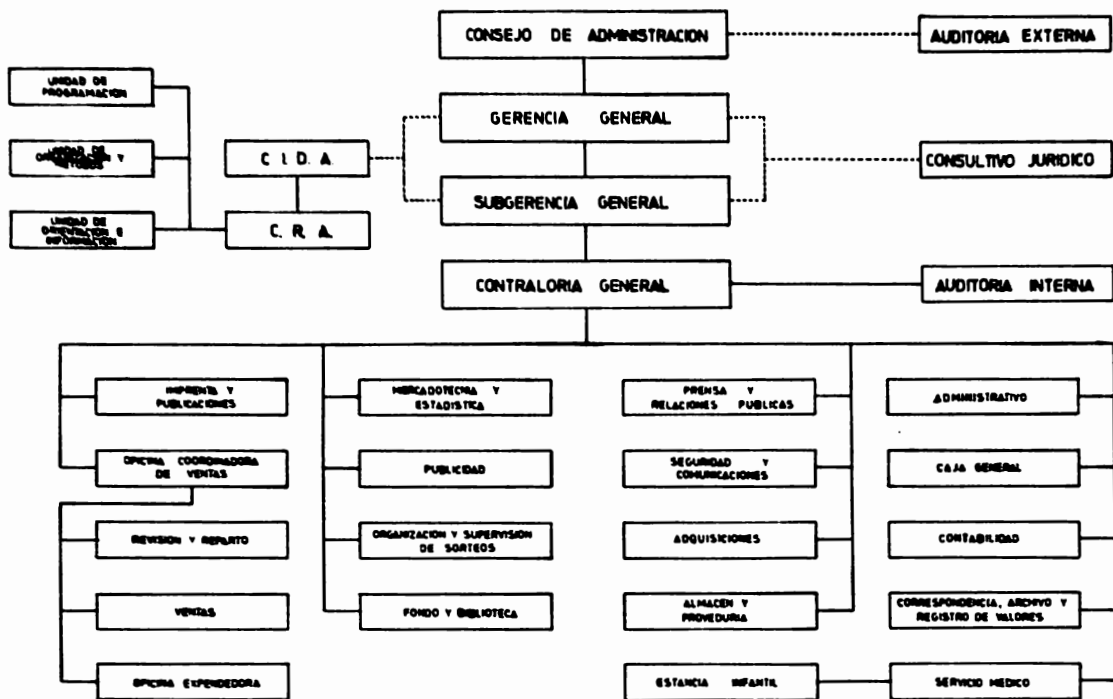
CONSEJO DE ADMINISTRACION

AUDITORIA EXTERNA

UNIDAD DE PROGRAMACION

UNIDAD DE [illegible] Y METODOS

UNIDAD DE ORIENTACION E INFORMACION

GERENCIA GENERAL

C. I. D. A.

C. R. A.

SUBGERENCIA GENERAL

CONSULTIVO JURIDICO

CONTRALORIA GENERAL

AUDITORIA INTERNA

IMPRENTA Y PUBLICACIONES

OFICINA COORDINADORA DE VENTAS

REVISION Y REPARTO

VENTAS

OFICINA EXPENDEDORA

MERCADOTECNIA Y ESTADISTICA

PUBLICIDAD

ORGANIZACION Y SUPERVISION DE SORTEOS

FONDO Y BIBLIOTECA

PRENSA Y RELACIONES PUBLICAS

SEGURIDAD Y COMUNICACIONES

ADQUISICIONES

ALMACEN Y PROVEDURIA

ESTANCIA INFANTIL

ADMINISTRATIVO

CAJA GENERAL

CONTABILIDAD

CORRESPONDENCIA, ARCHIVO Y REGISTRO DE VALORES

SERVICIO MEDICO